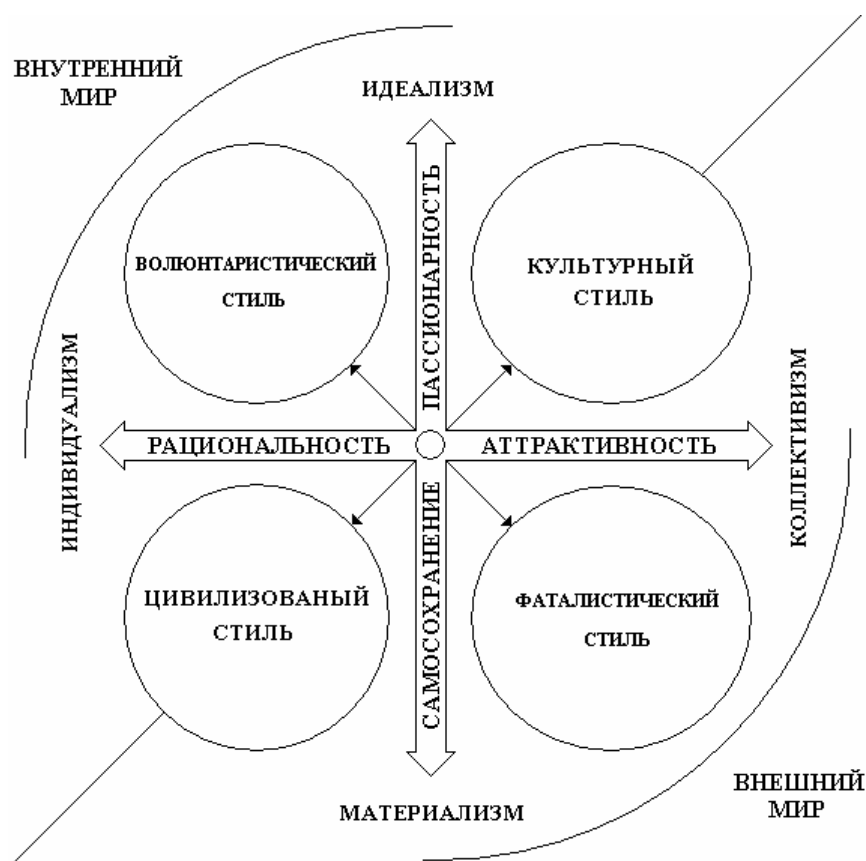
ВНУТРЕННИЙ МИР

ИДЕАЛИЗМ

ПАССИОНАРНОСТЬ

ВОЛЮНТАРИСТИЧЕСКИЙ СТИЛЬ

КУЛЬТУРНЫЙ СТИЛЬ

ИНДИВИДУАЛИЗМ

РАЦИОНАЛЬНОСТЬ

АТТРАКТИВНОСТЬ

КОЛЛЕКТИВИЗМ

ЦИВИЛИЗОВАНЫЙ СТИЛЬ

САМОСОХРАНЕНИЕ

ФАТАЛИСТИЧЕСКИЙ СТИЛЬ

МАТЕРИАЛИЗМ

ВНЕШНИЙ МИР